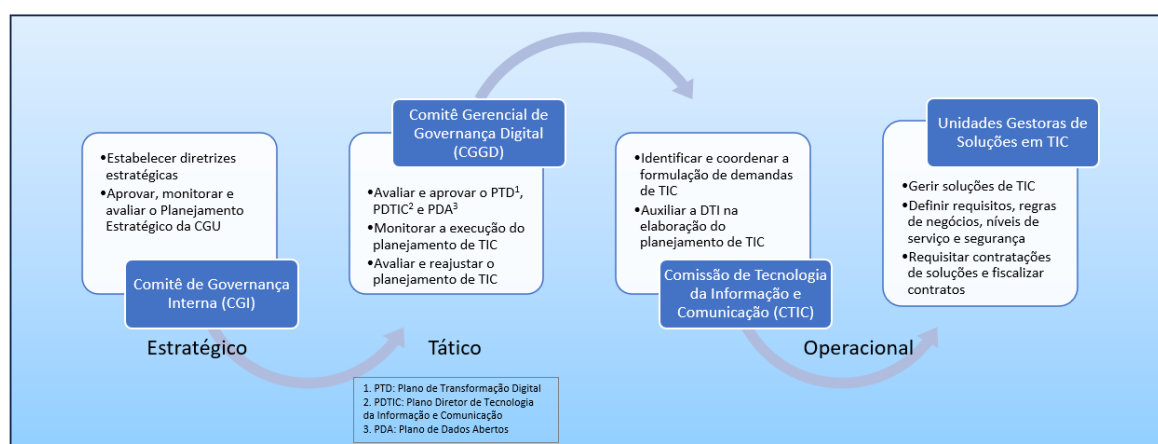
•Estabelecer diretrizes estratégicas
•Aprovar, monitorar e avaliar o Planejamento Estratégico da CGU

Comitê de Governança Interna (CGI)

Estratégico

Comitê Gerencial de Governança Digital (CGGD)

•Avaliar e aprovar o PTD$^1$, PDTIC$^2$ e PDA$^3$
•Monitorar a execução do planejamento de TIC
•Avaliar e reajustar o planejamento de TIC

Tático

1. PTD: Plano de Transformação Digital
2. PDTIC: Plano Diretor de Tecnologia da Informação e Comunicação
3. PDA: Plano de Dados Abertos

•Identificar e coordenar a formulação de demandas de TIC
•Auxiliar a DTI na elaboração do planejamento de TIC

Comissão de Tecnologia da Informação e Comunicação (CTIC)

Operacional

Unidades Gestoras de Soluções em TIC

•Gerir soluções de TIC
•Definir requisitos, regras de negócios, níveis de serviço e segurança
•Requisitar contratações de soluções e fiscalizar contratos